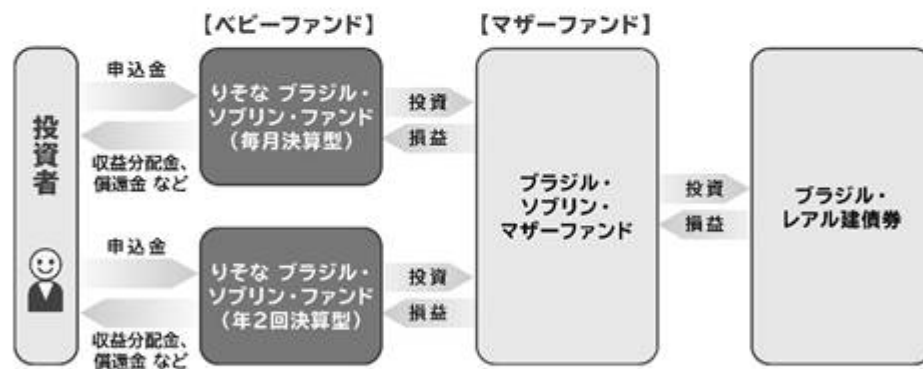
【ベビーファンド】

【マザーファンド】

投資者

申込金

収益分配金、償還金 など

りそな ブラジル・ソブリン・ファンド（毎月決算型）

投資

損益

申込金

収益分配金、償還金 など

りそな ブラジル・ソブリン・ファンド（年2回決算型）

投資

損益

ブラジル・ソブリン・マザーファンド

投資

損益

ブラジル・レアル建債券